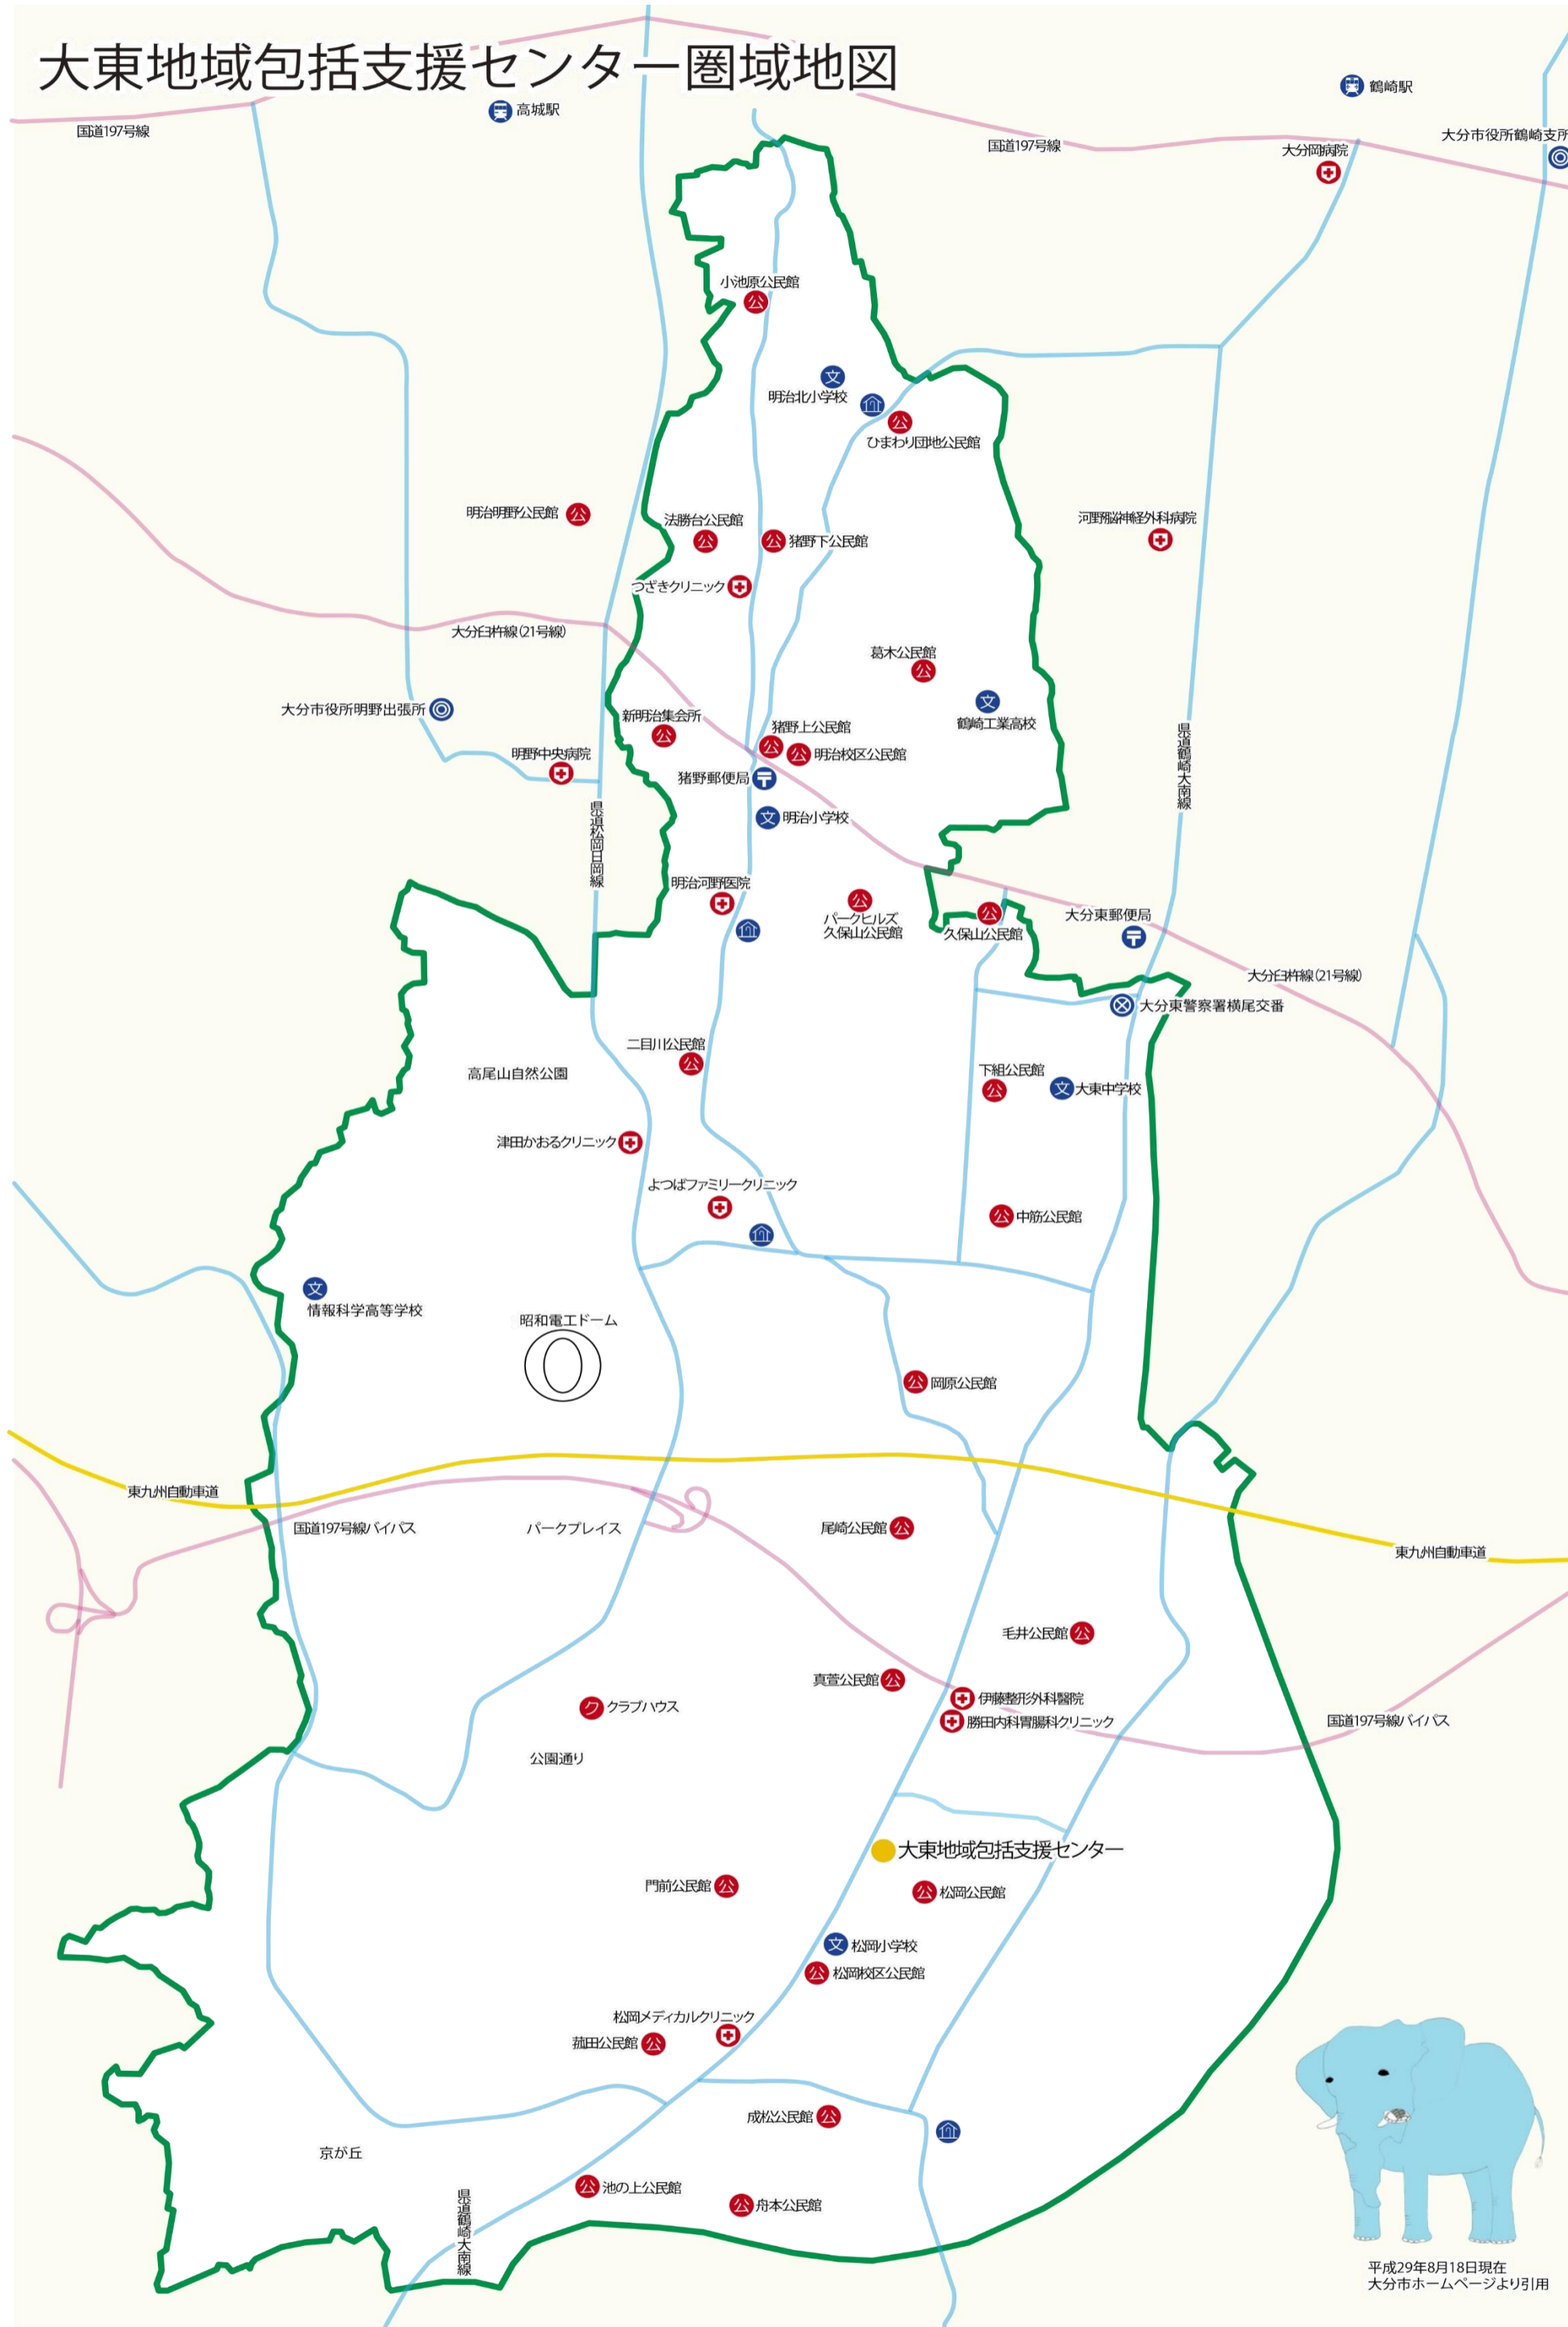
大東地域包括支援センター圏域地図

高城駅
国道197号線
鶴崎駅
国道197号線
大分岡病院
大分市役所鶴崎支所
小池原公民館
明治北小学校
ひまわり団地公民館
明治明野公民館
法勝台公民館
猪野下公民館
河野脳神経外科病院
つざきクリニック
大分臼杵線(21号線)
葛木公民館
大分市役所明野出張所
新明治集会所
猪野上公民館
鶴崎工業高校
明治校区公民館
明野中央病院
猪野郵便局
明治小学校
県道鶴崎大南線
県道松岡日岡線
明治河野医院
パークヒルズ久保山公民館
久保山公民館
大分東郵便局
大分臼杵線(21号線)
大分東警察署横尾交番
二目川公民館
高尾山自然公園
下組公民館
大東中学校
津田かおるクリニック
よつばファミリークリニック
中筋公民館
情報科学高等学校
昭和電工ドーム
岡原公民館
東九州自動車道
国道197号線バイパス
パークプレイス
尾崎公民館
東九州自動車道
毛井公民館
真萱公民館
伊藤整形外科醫院
勝田内科胃腸科クリニック
クラブハウス
国道197号線バイパス
公園通り
大東地域包括支援センター
門前公民館
松岡公民館
松岡小学校
松岡校区公民館
松岡メディカルクリニック
菰田公民館
成松公民館
京が丘
池の上公民館
舟本公民館
県道鶴崎大南線
平成29年8月18日現在
大分市ホームページより引用